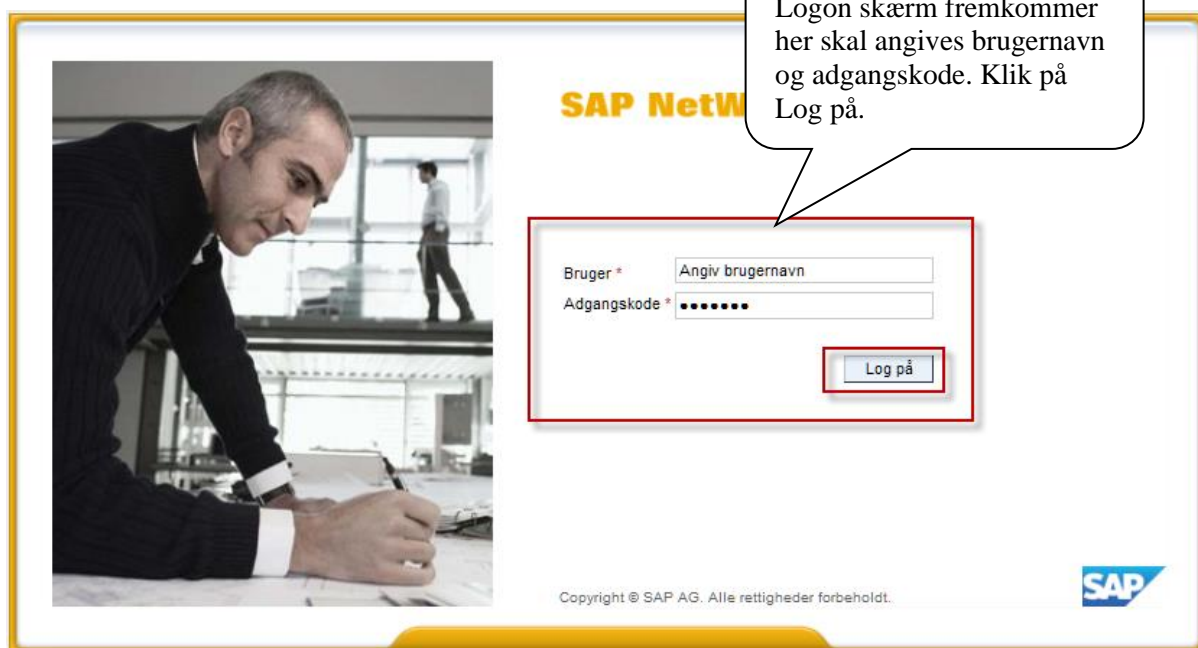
Logon skærm fremkommer her skal angives brugernavn og adgangskode. Klik på Log på.

SAP NetW

Bruger * Angiv brugernavn
Adgangskode * •••••••

Log på

Copyright © SAP AG. Alle rettigheder forbeholdt.

SAP